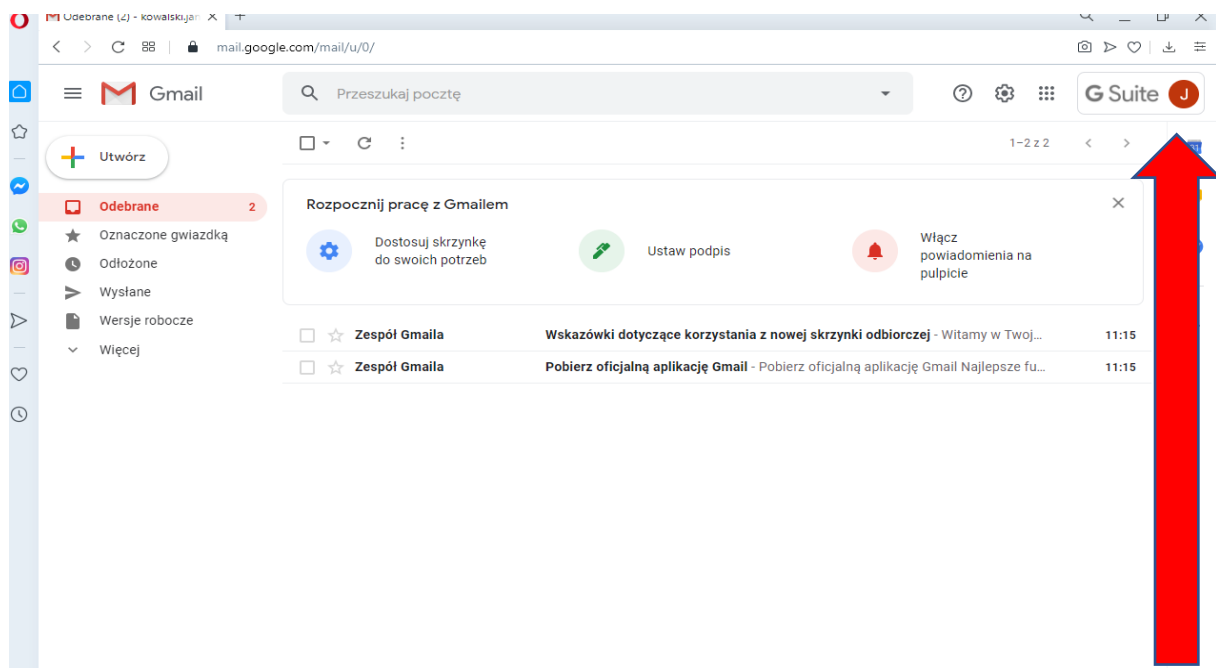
Odebrane (2) - kowalski.jan ×
mail.google.com/mail/u/0/

Gmail
Przeszukaj pocztę
G Suite J

Utwórz
Odebrane 2
Oznaczone gwiazdką
Odłożone
Wysłane
Wersje robocze
Więcej

1–2 z 2

Rozpocznij pracę z Gmailem
Dostosuj skrzynkę do swoich potrzeb
Ustaw podpis
Włącz powiadomienia na pulpicie

Zespół Gmaila Wskazówki dotyczące korzystania z nowej skrzynki odbiorczej - Witamy w Twoj... 11:15
Zespół Gmaila Pobierz oficjalną aplikację Gmail - Pobierz oficjalną aplikację Gmail Najlepsze fu... 11:15